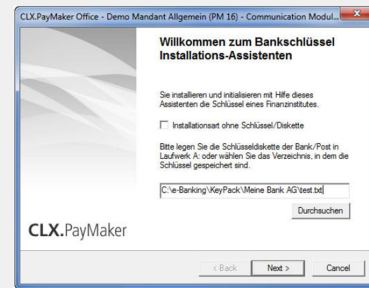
CLX.PayMaker Office - Demo Mandant Allgemein (PM 16) - Communication Modul...

Willkommen zum Bankschlüssel Installations-Assistenten

Sie installieren und initialisieren mit Hilfe dieses Assistenten die Schlüssel eines Finanzinstitutes.

Installationsart ohne Schlüssel/Diskette

Bitte legen Sie die Schlüsseldiskette der Bank/Post in Laufwerk A: oder wählen Sie das Verzeichnis, in dem die Schlüssel gespeichert sind.

C:\e-Banking\KeyPack\Meine Bank AG\test.txt

Durchsuchen

CLX.PayMaker

< Back

Next >

Cancel